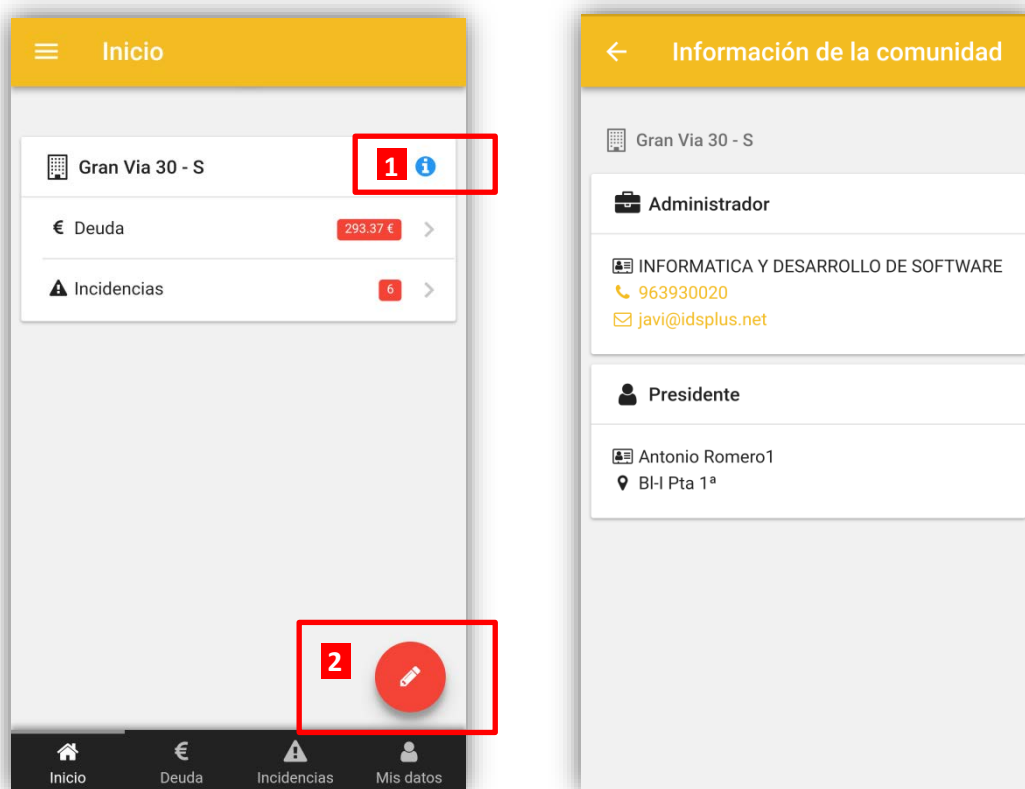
Inicio

Gran Via 30 - S
1

€ Deuda
293.37 €

Incidencias
6

2

Inicio
Deuda
Incidencias
Mis datos

Información de la comunidad

Gran Via 30 - S

Administrador

INFORMATICA Y DESARROLLO DE SOFTWARE
963930020
javi@idsplus.net

Presidente

Antonio Romero1
Bl-I Pta 1ª